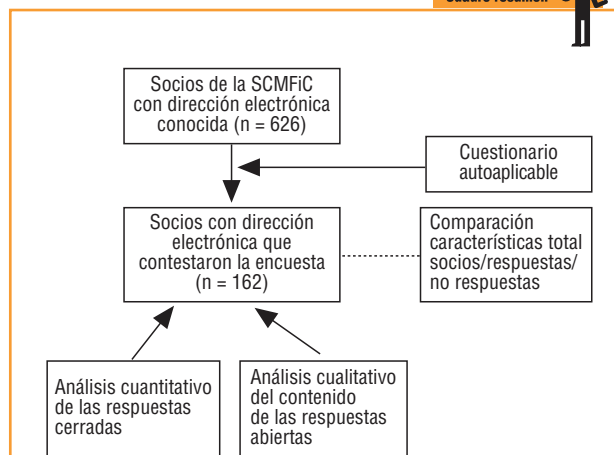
Cuadro resumen

Socios de la SCMFiC con dirección electrónica conocida (n = 626)

Cuestionario autoaplicable

Socios con dirección electrónica que contestaron la encuesta (n = 162)

Comparación características total socios/respuestas/ no respuestas

Análisis cuantitativo de las respuestas cerradas

Análisis cualitativo del contenido de las respuestas abiertas